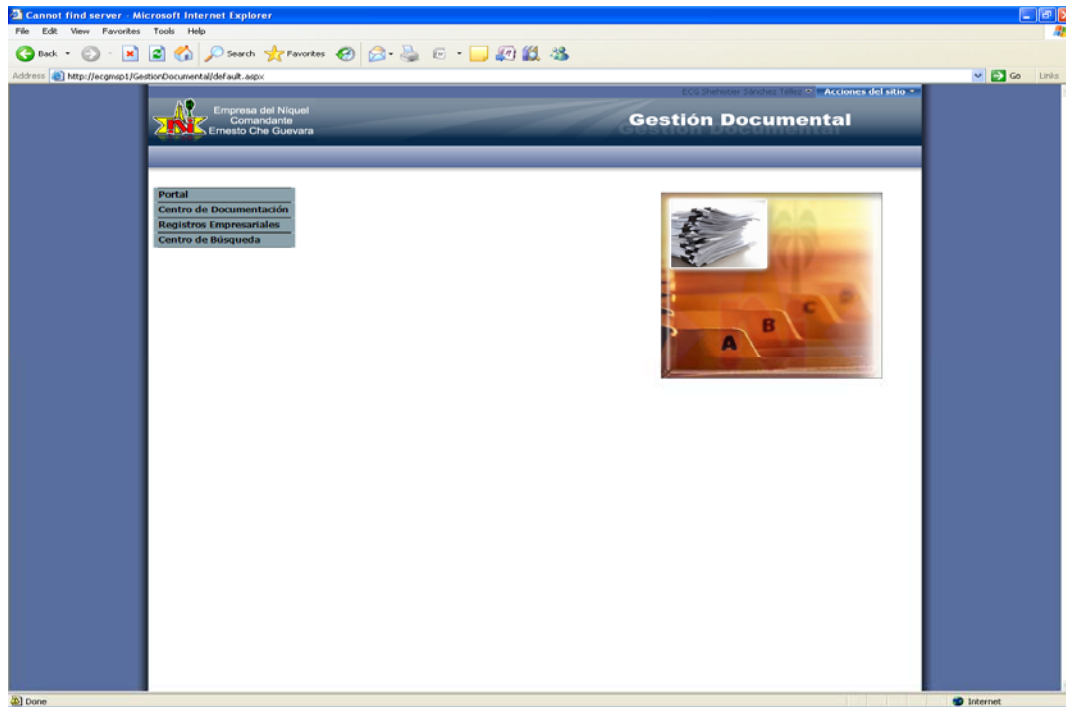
Cannot find server - Microsoft Internet Explorer

File Edit View Favorites Tools Help

Back Search Favorites

Address http://ecgmsp1/GestionDocumental/default.aspx Go Links

ECG Shehinier Sánchez Telles Acciones del sitio

Empresa del Níquel Comandante Ernesto Che Guevara

Gestión Documental

Portal
Centro de Documentación
Registros Empresariales
Centro de Búsqueda

A B C D

Done Internet